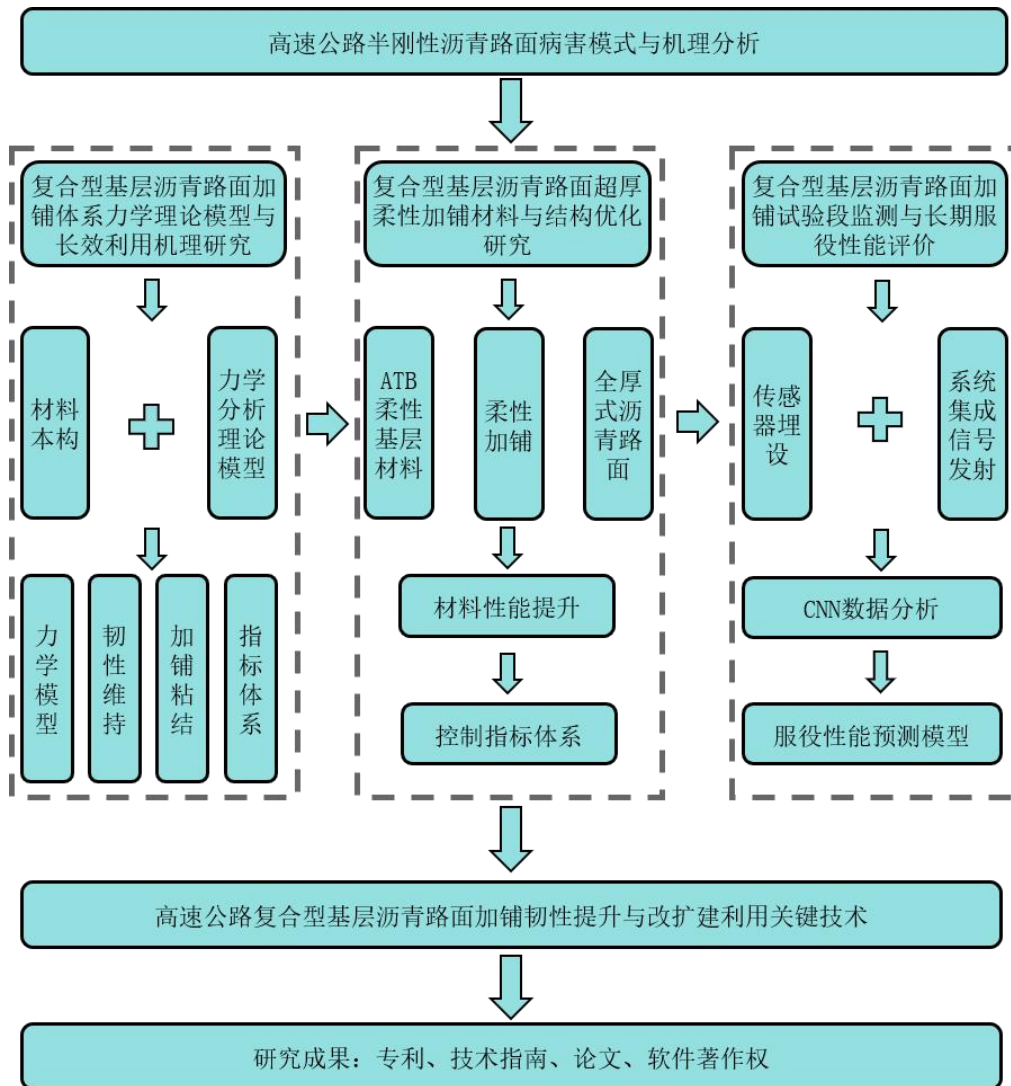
高速公路半刚性沥青路面病害模式与机理分析

复合型基层沥青路面加铺体系力学理论模型与长效利用机理研究

材料本构

力学分析理论模型

力学模型

韧性维持

加铺粘结

指标体系

复合型基层沥青路面超厚柔性加铺材料与结构优化研究

ATB柔性基层材料

柔性加铺

全厚式沥青路面

材料性能提升

控制指标体系

复合型基层沥青路面加铺试验段监测与长期服役性能评价

传感器埋设

系统集成信号发射

CNN数据分析

服役性能预测模型

高速公路复合型基层沥青路面加铺韧性提升与改扩建利用关键技术

研究成果：专利、技术指南、论文、软件著作权